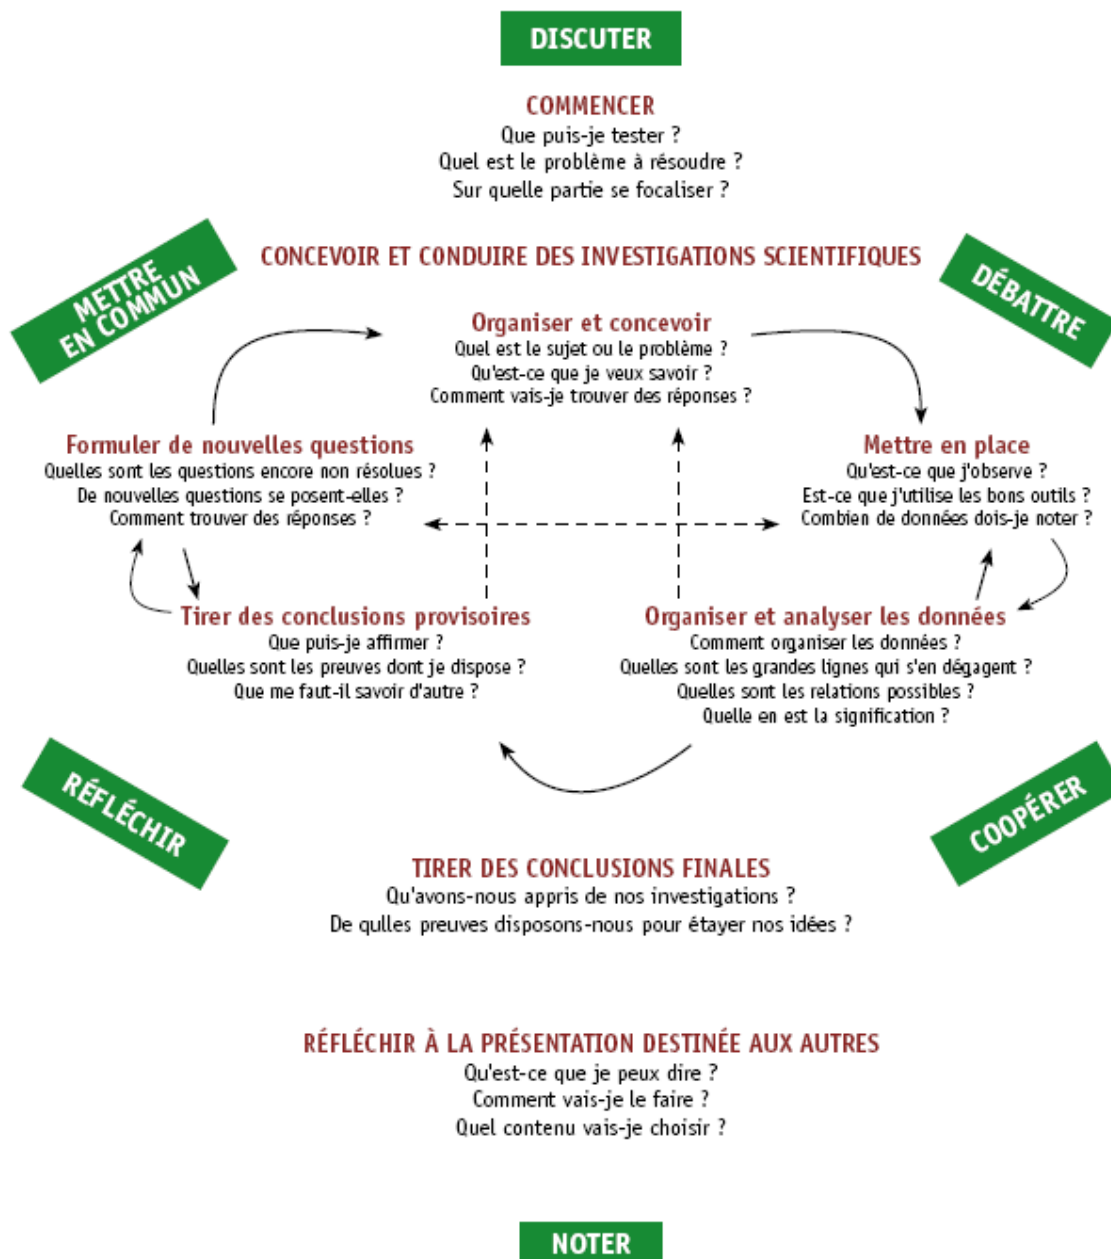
DISCUTER

COMMENCER
Que puis-je tester ?
Quel est le problème à résoudre ?
Sur quelle partie se focaliser ?

METTRE EN COMMUN

CONCEVOIR ET CONDUIRE DES INVESTIGATIONS SCIENTIFIQUES

DÉBATTRE

Organiser et concevoir
Quel est le sujet ou le problème ?
Qu'est-ce que je veux savoir ?
Comment vais-je trouver des réponses ?

Formuler de nouvelles questions
Quelles sont les questions encore non résolues ?
De nouvelles questions se posent-elles ?
Comment trouver des réponses ?

Mettre en place
Qu'est-ce que j'observe ?
Est-ce que j'utilise les bons outils ?
Combien de données dois-je noter ?

Tirer des conclusions provisoires
Que puis-je affirmer ?
Quelles sont les preuves dont je dispose ?
Que me faut-il savoir d'autre ?

Organiser et analyser les données
Comment organiser les données ?
Quelles sont les grandes lignes qui s'en dégagent ?
Quelles sont les relations possibles ?
Quelle en est la signification ?

RÉFLÉCHIR

COOPÉRER

TIRER DES CONCLUSIONS FINALES
Qu'avons-nous appris de nos investigations ?
De qulles preuves disposons-nous pour étayer nos idées ?

RÉFLÉCHIR À LA PRÉSENTATION DESTINÉE AUX AUTRES
Qu'est-ce que je peux dire ?
Comment vais-je le faire ?
Quel contenu vais-je choisir ?

NOTER